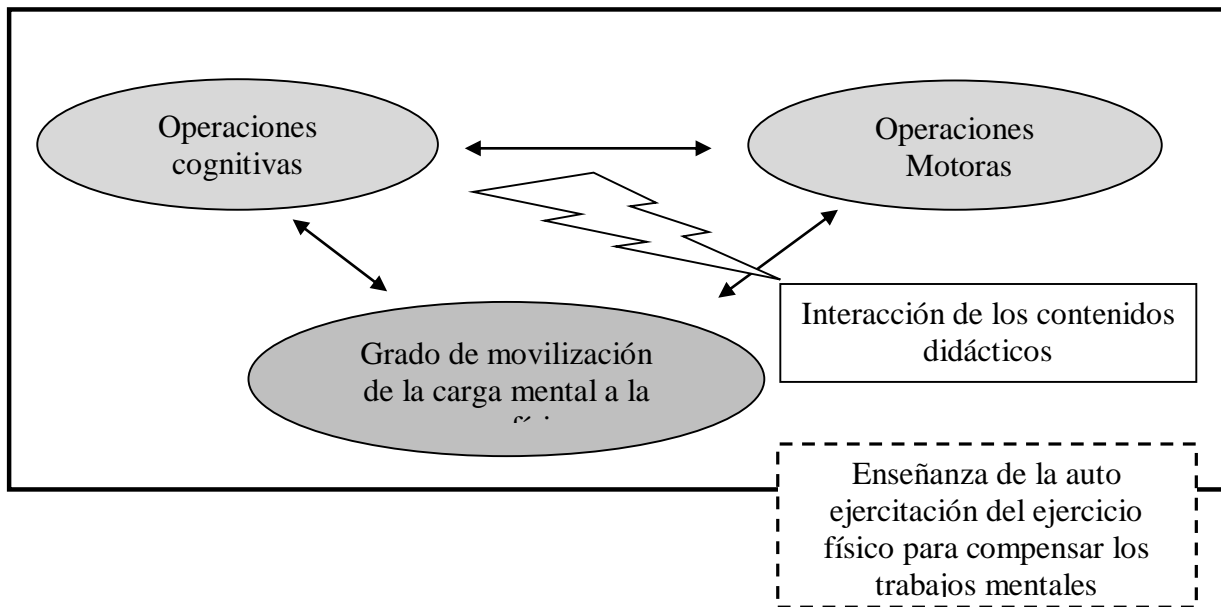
Operaciones cognitivas

Operaciones Motoras

Interacción de los contenidos didácticos

Grado de movilización de la carga mental a la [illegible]

Enseñanza de la auto ejercitación del ejercicio físico para compensar los trabajos mentales